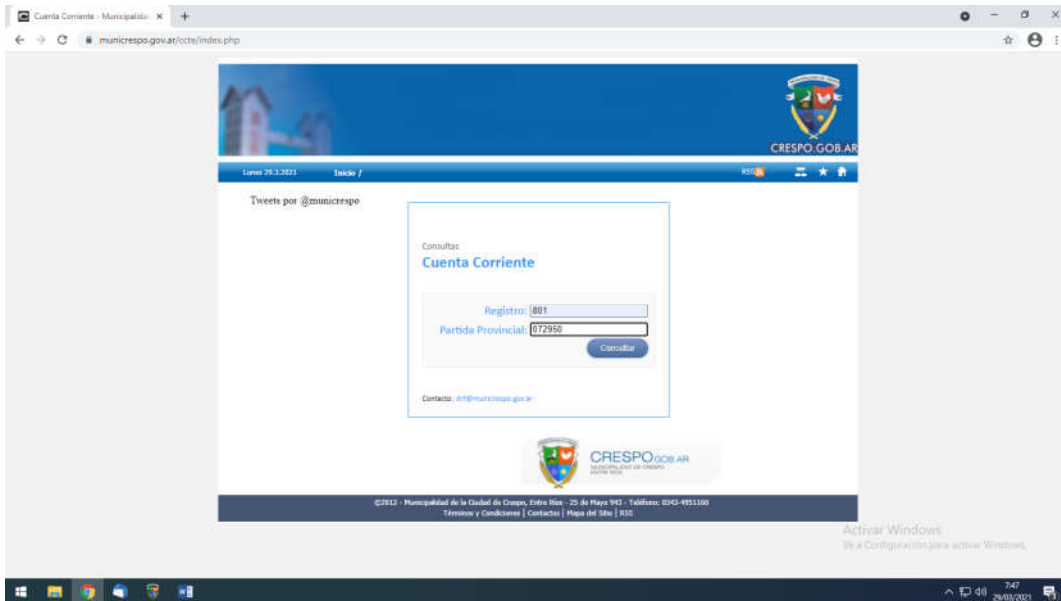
Cuenta Corriente - Municipalid ×

municrespo.gov.ar/ccte/index.php

CRESPO.GOB.AR

Lunes 29.3.2021 Inicio /

RSS

Tweets por @municrespo

Consultas

Cuenta Corriente

Registro: 801

Partida Provincial: 072950

Consultar

Contacto: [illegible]

CRESPO.GOB.AR

MUNICIPALIDAD DE CRESPO

©2012 - Municipalidad de la Ciudad de Crespo, Entre Ríos - 25 de Mayo 943 - Teléfono: 0343-4951160

Términos y Condiciones | Contactos | Mapa del Sitio | RSS

Activar Windows

Ve a Configuración para activar Windows.

7:47

29/03/2021